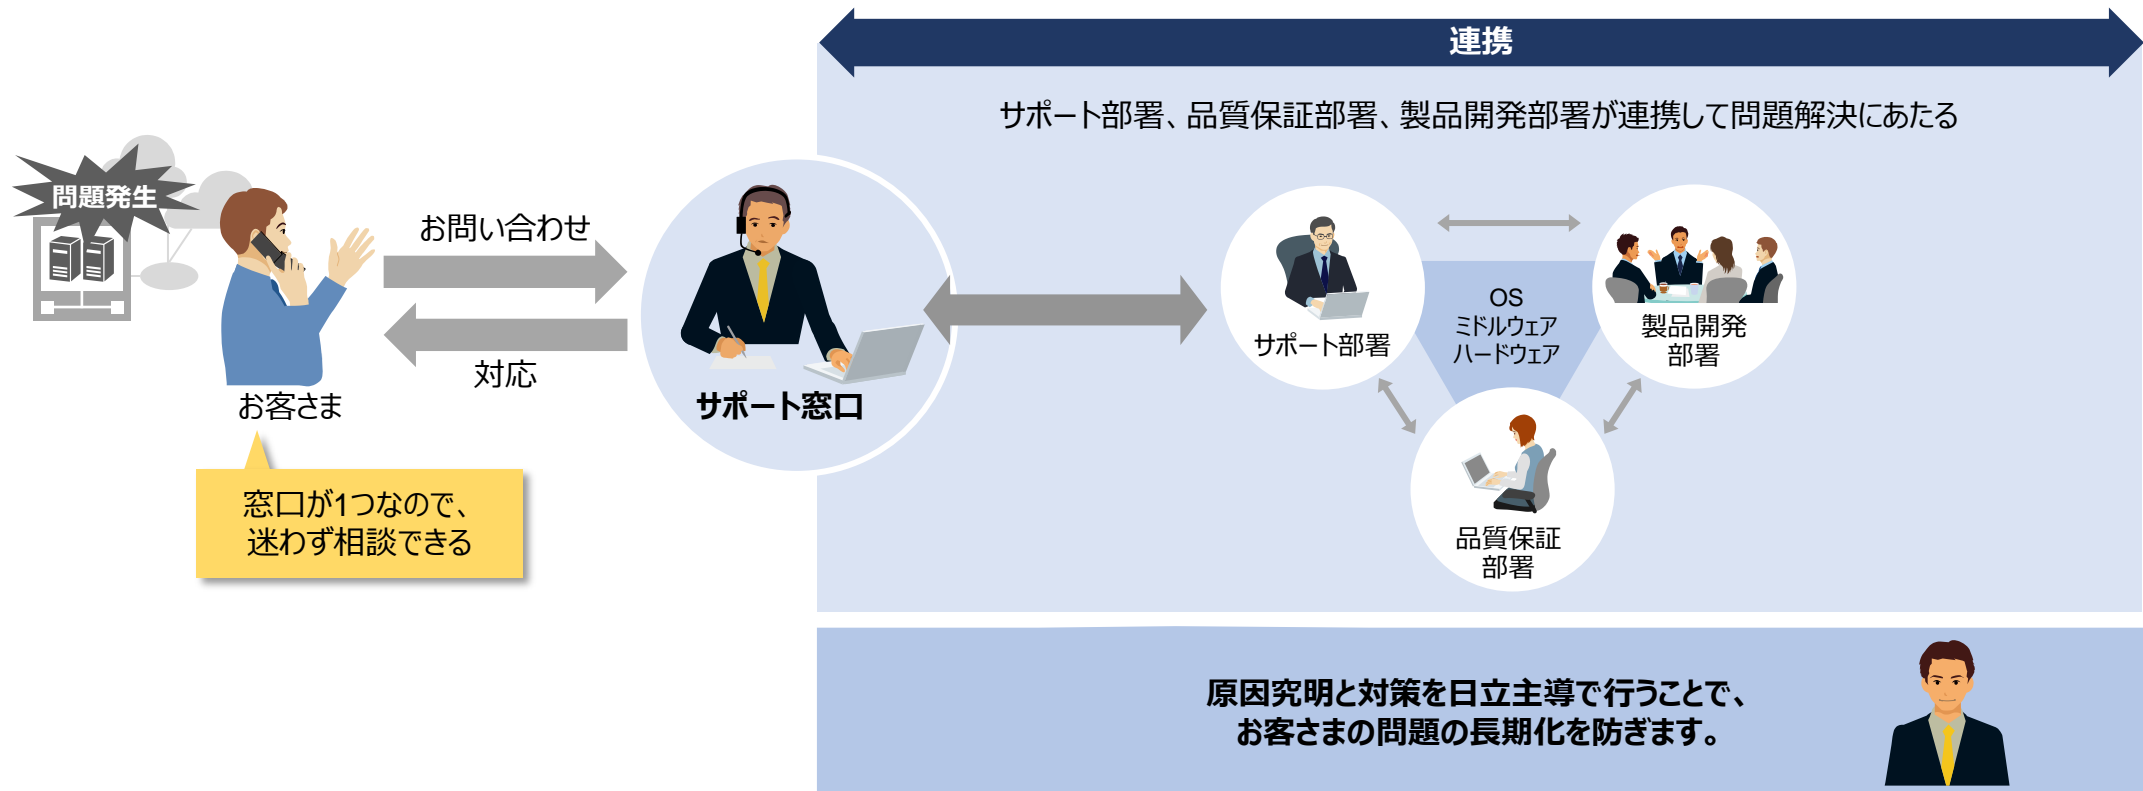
連携

サポート部署、品質保証部署、製品開発部署が連携して問題解決にあたる

問題発生

お問い合わせ

対応

お客さま

窓口が1つなので、迷わず相談できる

サポート窓口

サポート部署

OS
ミドルウェア
ハードウェア

製品開発
部署

品質保証
部署

原因究明と対策を日立主導で行うことで、
お客さまの問題の長期化を防ぎます。